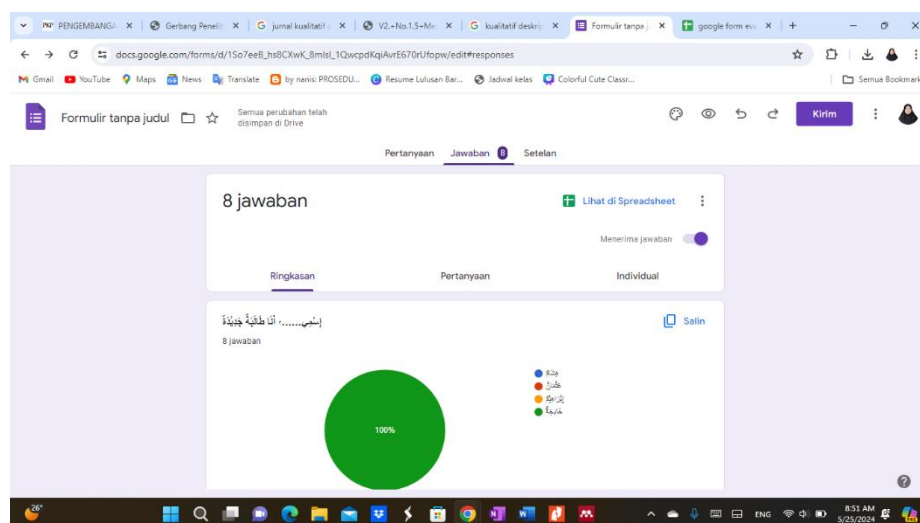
PENGEMBANGA × | Gerbang Peneliti × | jurnal kualitatif × | V2.-No.1.5-Me × | kualitatif deskrip × | Formulir tanpa j × | google form ev × | +

docs.google.com/forms/d/1So7eeB_hs8CXwK_8mlsl_1QwcpdKqiAvrE670rUfopw/edit#responses

Gmail | YouTube | Maps | News | Translate | by nanis: PROSEDU... | Resume Lulusan Bar... | Jadwal kelas | Colorful Cute Classr... | Semua Bookmark

Formulir tanpa judul

Semua perubahan telah disimpan di Drive

Kirim

Pertanyaan | Jawaban 8 | Setelan

8 jawaban

Lihat di Spreadsheet

Menerima jawaban

Ringkasan | Pertanyaan | Individual

إِسْمِي.......، أَنَا طَالِبَةٌ جَدِيْدَةٌ

Salin

8 jawaban

جَيِّدٌ
طَالِبٌ
إِبْرَاهِيْمُ
جَدِيْدَةٌ

100%

26°

ENG

8:51 AM
5/25/2024